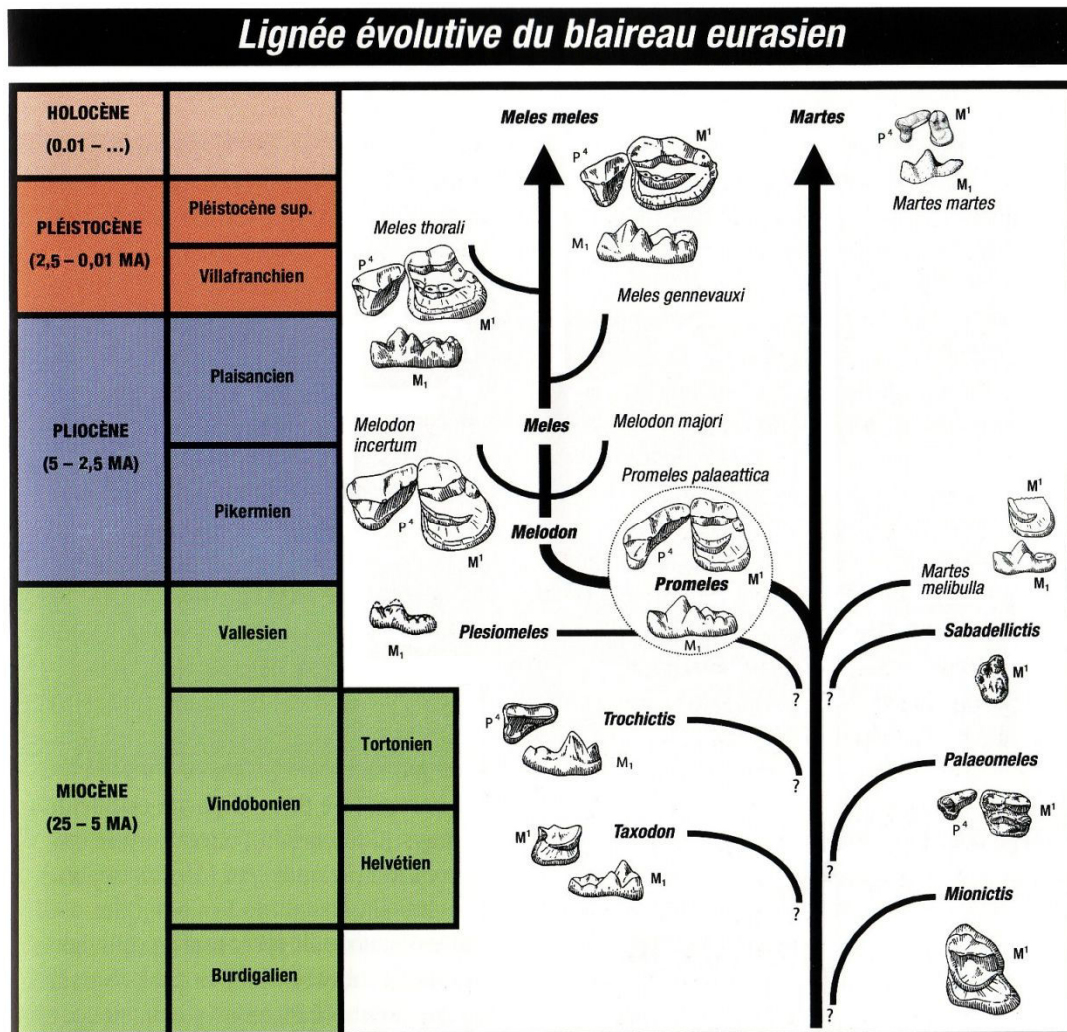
Lignée évolutive du blaireau eurasien

HOLOCÈNE (0.01 – ...)

PLÉISTOCÈNE (2,5 – 0,01 MA)
Pléistocène sup.
Villafranchien

PLIOCÈNE (5 – 2,5 MA)
Plaisancien
Pikermien

MIOCÈNE (25 – 5 MA)
Vallesien
Vindobonien
Tortonien
Helvétien
Burdigalien

Meles meles
$P^4$ $M^1$
$M_1$
Martes
$P^4$ $M^1$
$M_1$
Martes martes
Meles thorali
$P^4$
$M^1$
$M_1$
Meles gennevauxi
Melodon incertum
Meles
Melodon majori
$P^4$
$M^1$
Promeles palaeattica
Melodon
$P^4$
Promeles
$M^1$
$M_1$
$M^1$
Martes melibulla
$M_1$
$M_1$
Plesiomeles
Sabadellictis
$M^1$
?
?
$P^4$
Trochictis
$M_1$
?
Palaeomeles
$P^4$
$M^1$
$M^1$
Taxodon
$M_1$
?
?
Mionictis
$M^1$
?